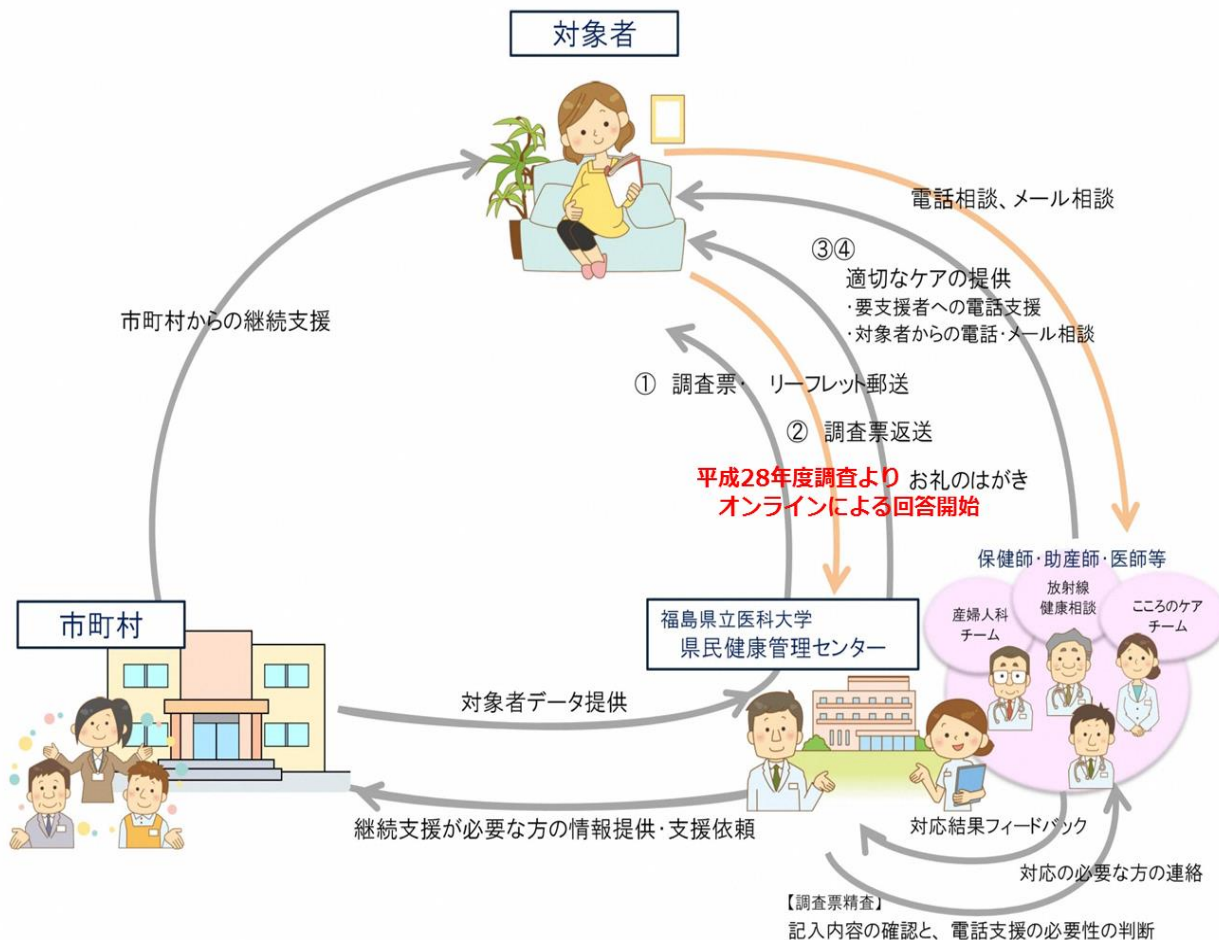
対象者

電話相談、メール相談

③④
適切なケアの提供
・要支援者への電話支援
・対象者からの電話・メール相談

市町村からの継続支援

① 調査票・ リーフレット郵送

② 調査票返送

平成28年度調査より
オンラインによる回答開始

お礼のはがき

保健師・助産師・医師等

産婦人科チーム

放射線健康相談

こころのケアチーム

市町村

福島県立医科大学
県民健康管理センター

対象者データ提供

継続支援が必要な方の情報提供・支援依頼

対応結果フィードバック

対応の必要な方の連絡

【調査票精査】
記入内容の確認と、電話支援の必要性の判断